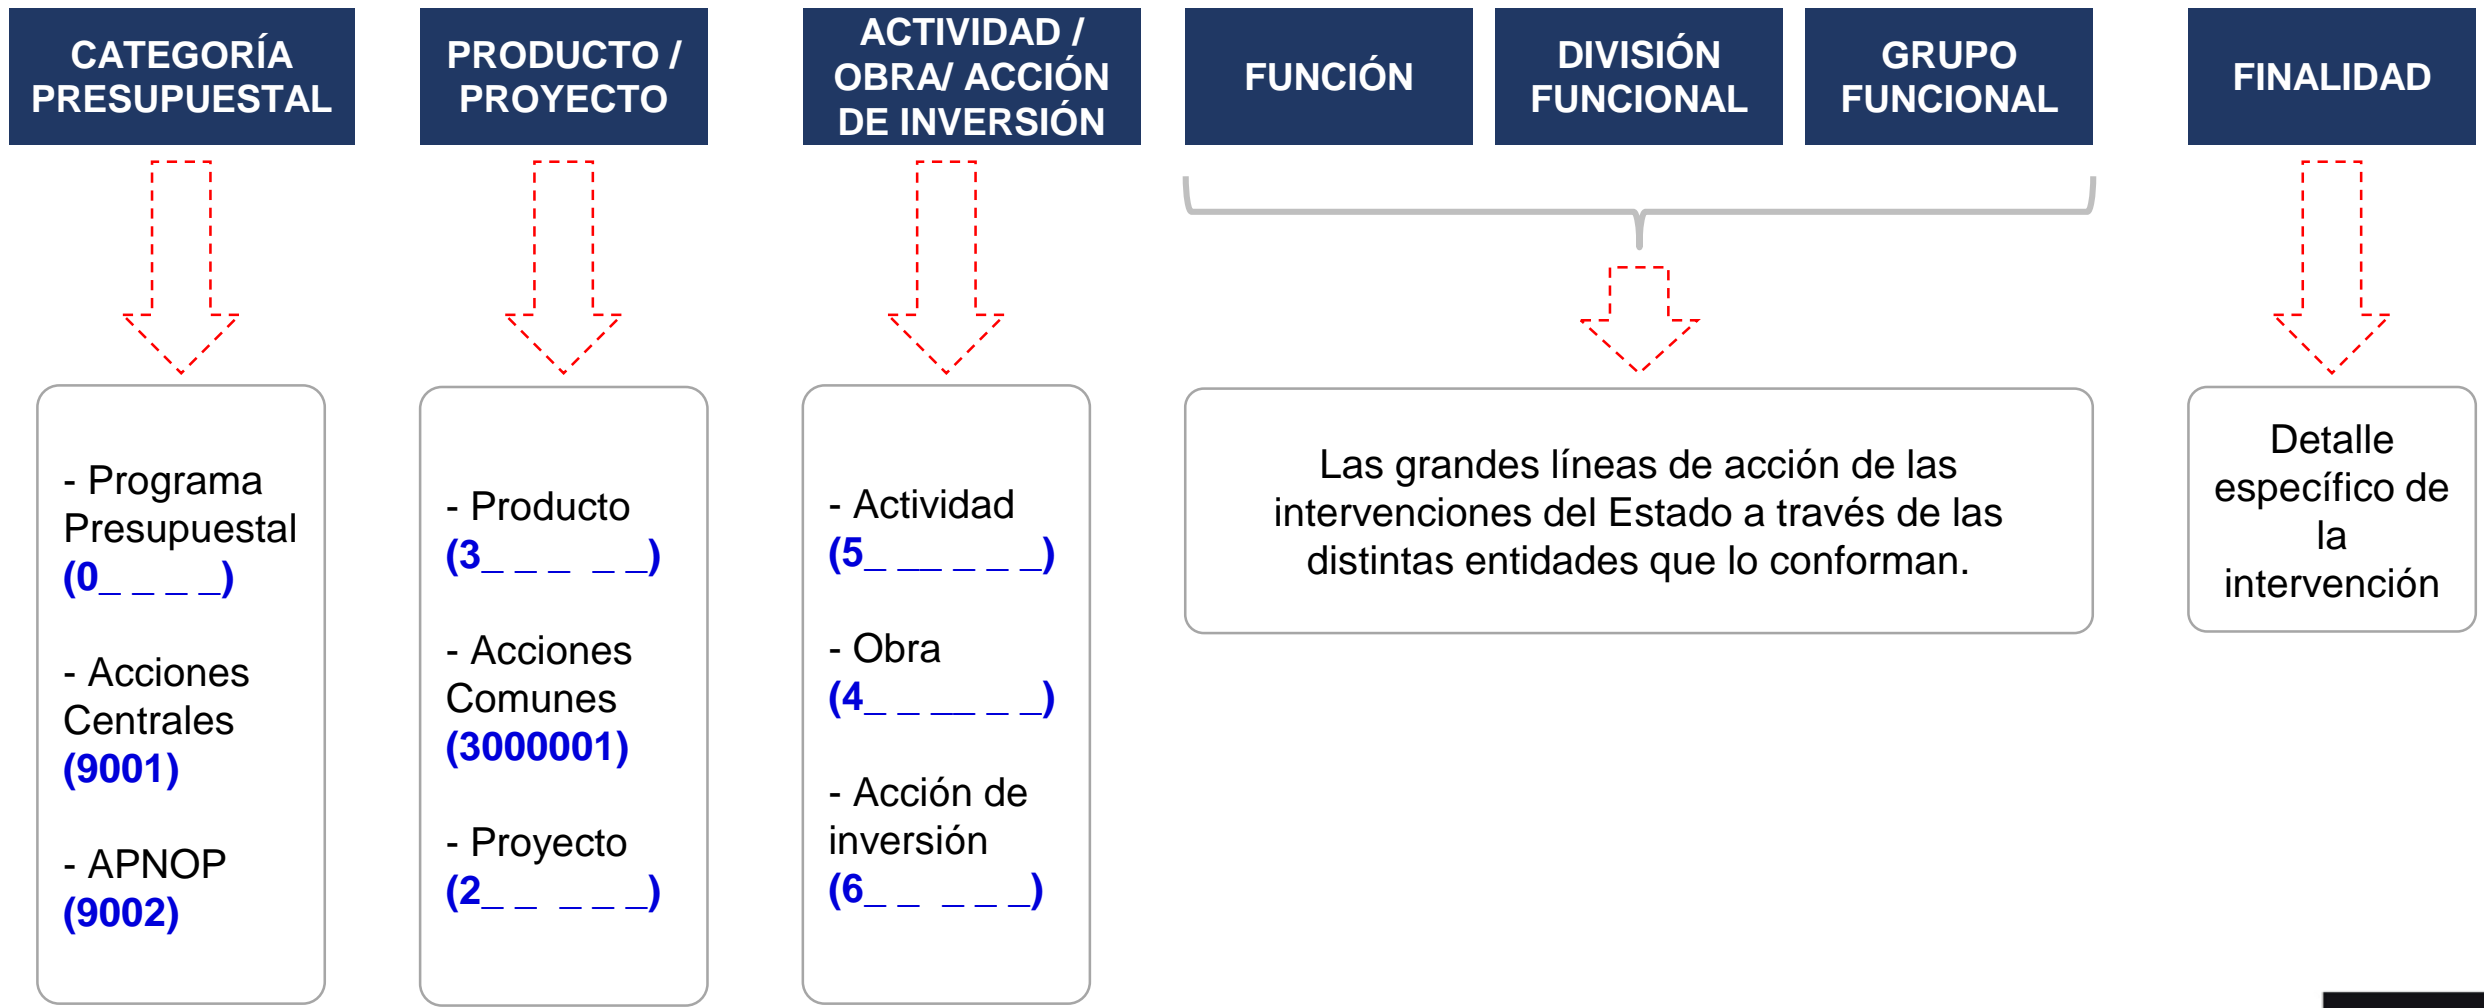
CATEGORÍA PRESUPUESTAL

PRODUCTO / PROYECTO

ACTIVIDAD / OBRA/ ACCIÓN DE INVERSIÓN

FUNCIÓN

DIVISIÓN FUNCIONAL

GRUPO FUNCIONAL

FINALIDAD

- Programa Presupuestal (0_ _ _ _)

- Acciones Centrales (9001)

- APNOP (9002)

- Producto (3_ _ _ _ _)

- Acciones Comunes (3000001)

- Proyecto (2_ _ _ _ _)

- Actividad (5_ _ _ _ _)

- Obra (4_ _ _ _ _)

- Acción de inversión (6_ _ _ _ _)

Las grandes líneas de acción de las intervenciones del Estado a través de las distintas entidades que lo conforman.

Detalle específico de la intervención